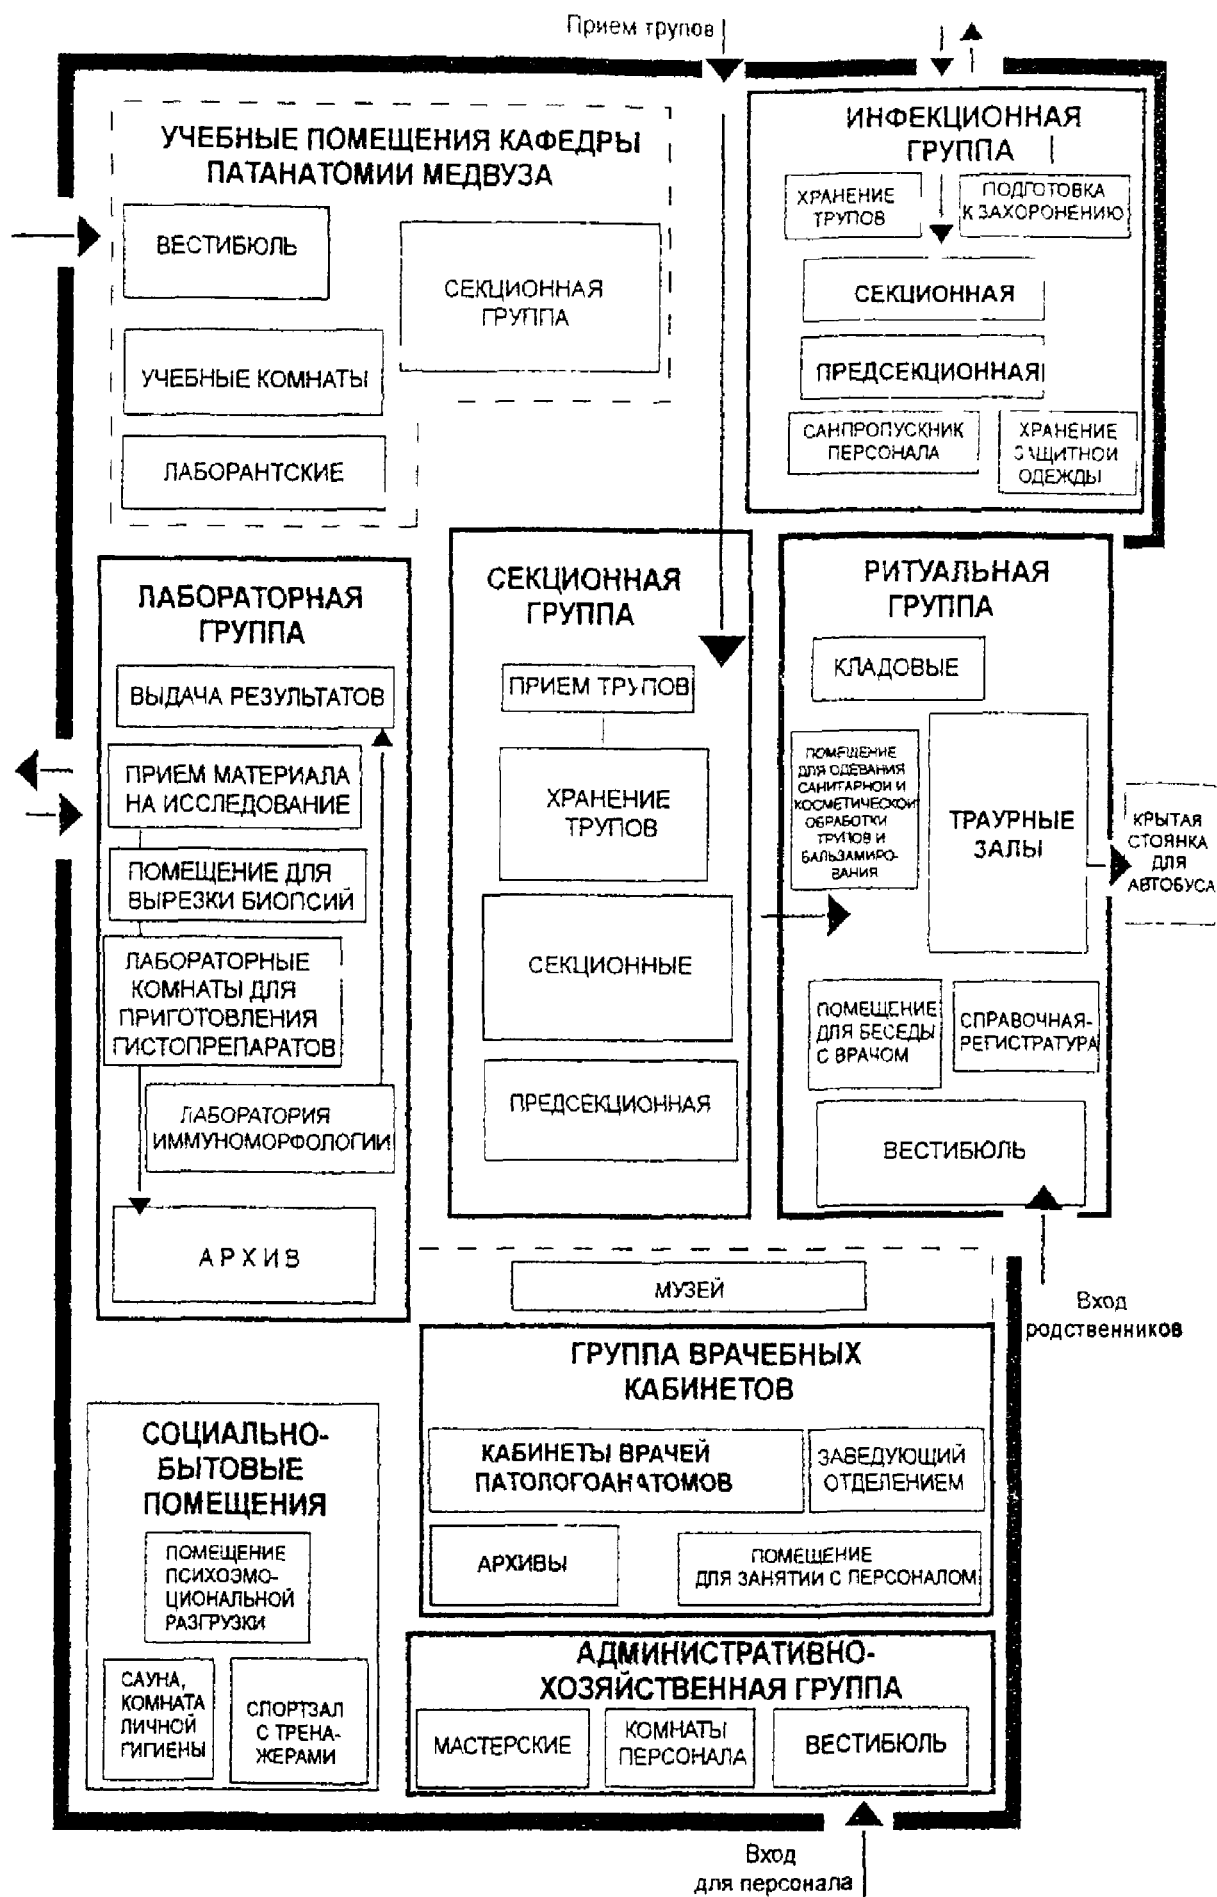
Прием трупов

УЧЕБНЫЕ ПОМЕЩЕНИЯ КАФЕДРЫ ПАТАНАТОМИИ МЕДВУЗА

ВЕСТИБЮЛЬ

СЕКЦИОННАЯ ГРУППА

УЧЕБНЫЕ КОМНАТЫ

ЛАБОРАНТСКИЕ

ИНФЕКЦИОННАЯ ГРУППА

ХРАНЕНИЕ ТРУПОВ

ПОДГОТОВКА К ЗАХОРОНЕНИЮ

СЕКЦИОННАЯ

ПРЕДСЕКЦИОННАЯ

САНПРОПУСКНИК ПЕРСОНАЛА

ХРАНЕНИЕ ЗАЩИТНОЙ ОДЕЖДЫ

ЛАБОРАТОРНАЯ ГРУППА

ВЫДАЧА РЕЗУЛЬТАТОВ

ПРИЕМ МАТЕРИАЛА НА ИССЛЕДОВАНИЕ

ПОМЕЩЕНИЕ ДЛЯ ВЫРЕЗКИ БИОПСИЙ

ЛАБОРАТОРНЫЕ КОМНАТЫ ДЛЯ ПРИГОТОВЛЕНИЯ ГИСТОПРЕПАРАТОВ

ЛАБОРАТОРИЯ ИММУНОМОРФОЛОГИИ

АРХИВ

СЕКЦИОННАЯ ГРУППА

ПРИЕМ ТРУПОВ

ХРАНЕНИЕ ТРУПОВ

СЕКЦИОННЫЕ

ПРЕДСЕКЦИОННАЯ

РИТУАЛЬНАЯ ГРУППА

КЛАДОВЫЕ

ПОМЕЩЕНИЕ ДЛЯ ОДЕВАНИЯ САНИТАРНОЙ И КОСМЕТИЧЕСКОЙ ОБРАБОТКИ ТРУПОВ И БАЛЬЗАМИРОВАНИЯ

ТРАУРНЫЕ ЗАЛЫ

КРЫТАЯ СТОЯНКА ДЛЯ АВТОБУСА

ПОМЕЩЕНИЕ ДЛЯ БЕСЕДЫ С ВРАЧОМ

СПРАВОЧНАЯ-РЕГИСТРАТУРА

ВЕСТИБЮЛЬ

МУЗЕЙ

Вход родственников

ГРУППА ВРАЧЕБНЫХ КАБИНЕТОВ

КАБИНЕТЫ ВРАЧЕЙ ПАТОЛОГОАНАТОМОВ

ЗАВЕДУЮЩИЙ ОТДЕЛЕНИЕМ

АРХИВЫ

ПОМЕЩЕНИЕ ДЛЯ ЗАНЯТИЙ С ПЕРСОНАЛОМ

СОЦИАЛЬНО-БЫТОВЫЕ ПОМЕЩЕНИЯ

ПОМЕЩЕНИЕ ПСИХОЭМОЦИОНАЛЬНОЙ РАЗГРУЗКИ

САУНА, КОМНАТА ЛИЧНОЙ ГИГИЕНЫ

СПОРТЗАЛ С ТРЕНАЖЕРАМИ

АДМИНИСТРАТИВНО-ХОЗЯЙСТВЕННАЯ ГРУППА

МАСТЕРСКИЕ

КОМНАТЫ ПЕРСОНАЛА

ВЕСТИБЮЛЬ

Вход для персонала